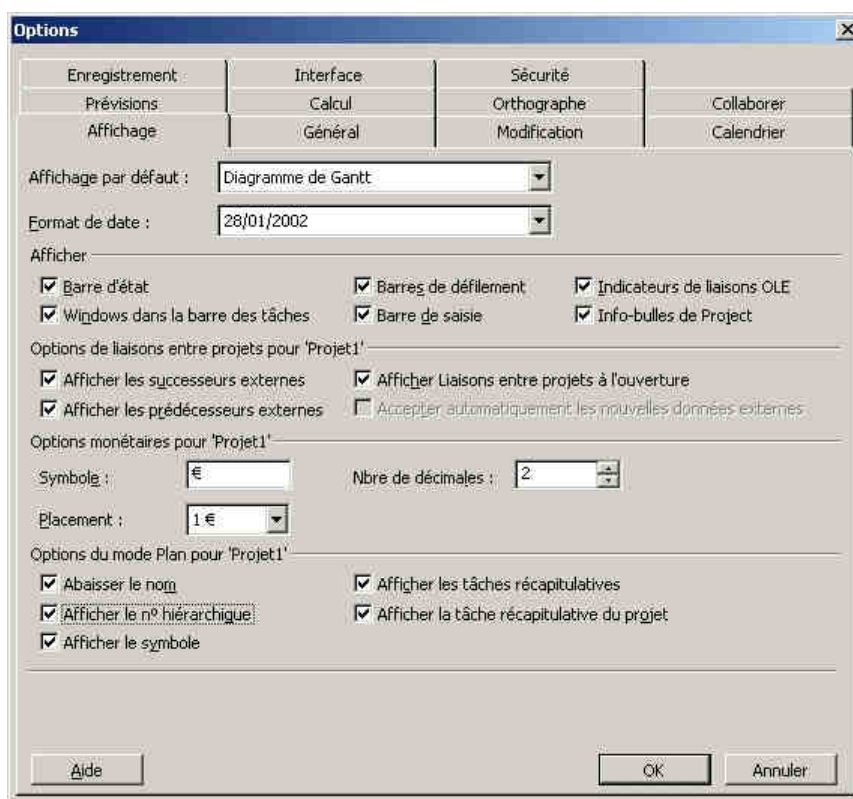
Options

Enregistrement | Interface | Sécurité
Prévisions | Calcul | Orthographe | Collaborer
Affichage | Général | Modification | Calendrier

Affichage par défaut : Diagramme de Gantt

Format de date : 28/01/2002

Afficher

Barre d'état
Barres de défilement
Indicateurs de liaisons OLE
Windows dans la barre des tâches
Barre de saisie
Info-bulles de Project

Options de liaisons entre projets pour 'Projet1'

Afficher les successeurs externes
Afficher Liaisons entre projets à l'ouverture
Afficher les prédécesseurs externes
Accepter automatiquement les nouvelles données externes

Options monétaires pour 'Projet1'

Symbole : €
Nbre de décimales : 2
Placement : 1 €

Options du mode Plan pour 'Projet1'

Abaisser le nom
Afficher les tâches récapitulatives
Afficher le nº hiérarchique
Afficher la tâche récapitulative du projet
Afficher le symbole

Aide
OK
Annuler